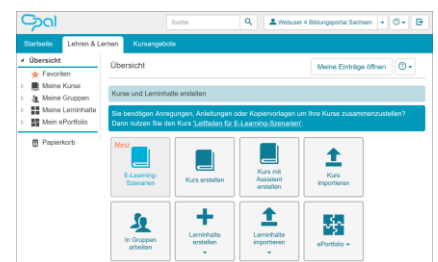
Opal

Suche

Webuser 4 Bildungsportal Sachsen

Startseite Lehren & Lernen Kursangebote

Übersicht

Favoriten

Meine Kurse

Meine Gruppen

Meine Lerninhalte

Mein ePortfolio

Papierkorb

Übersicht

Meine Einträge öffnen

Kurse und Lerninhalte erstellen

Sie benötigen Anregungen, Anleitungen oder Kopiervorlagen um Ihre Kurse zusammenzustellen? Dann nutzen Sie den Kurs 'Leitfaden für E-Learning-Szenarien'.

Neu

E-Learning-Szenarien

Kurs erstellen

Kurs mit Assistent erstellen

Kurs importieren

In Gruppen arbeiten

Lerninhalte erstellen

Lerninhalte importieren

ePortfolio